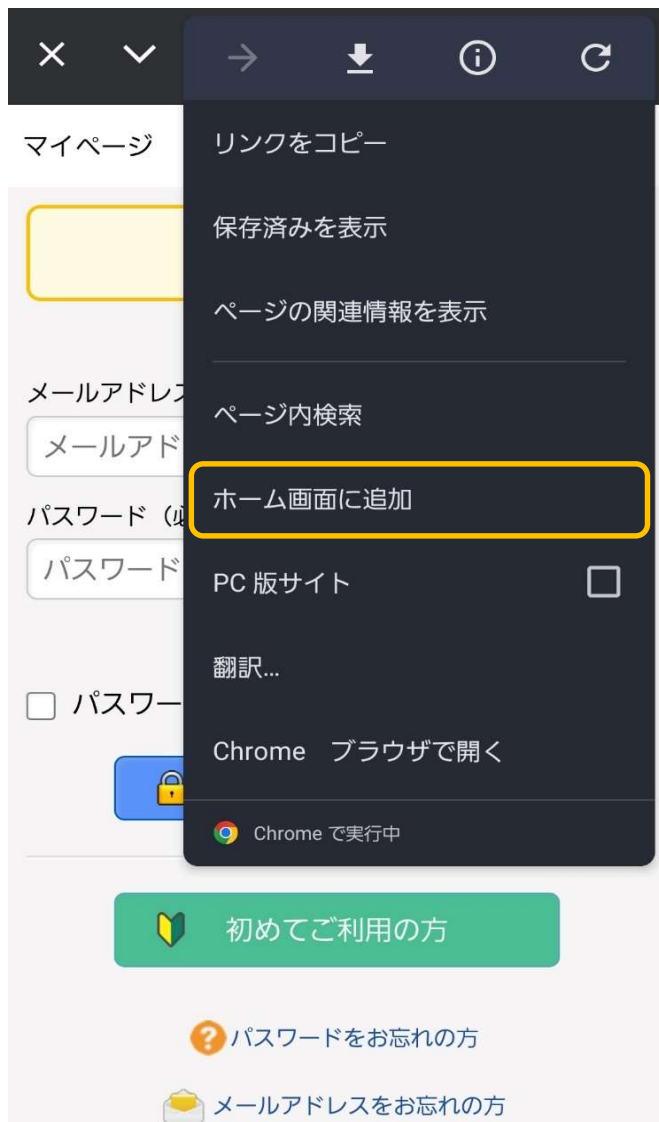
マイページ

メールアドレ

メールアド

パスワード（必

パスワード

パスワー

リンクをコピー

保存済みを表示

ページの関連情報を表示

ページ内検索

ホーム画面に追加

PC 版サイト

翻訳...

Chrome　ブラウザで開く

Chrome で実行中

初めてご利用の方

パスワードをお忘れの方

メールアドレスをお忘れの方